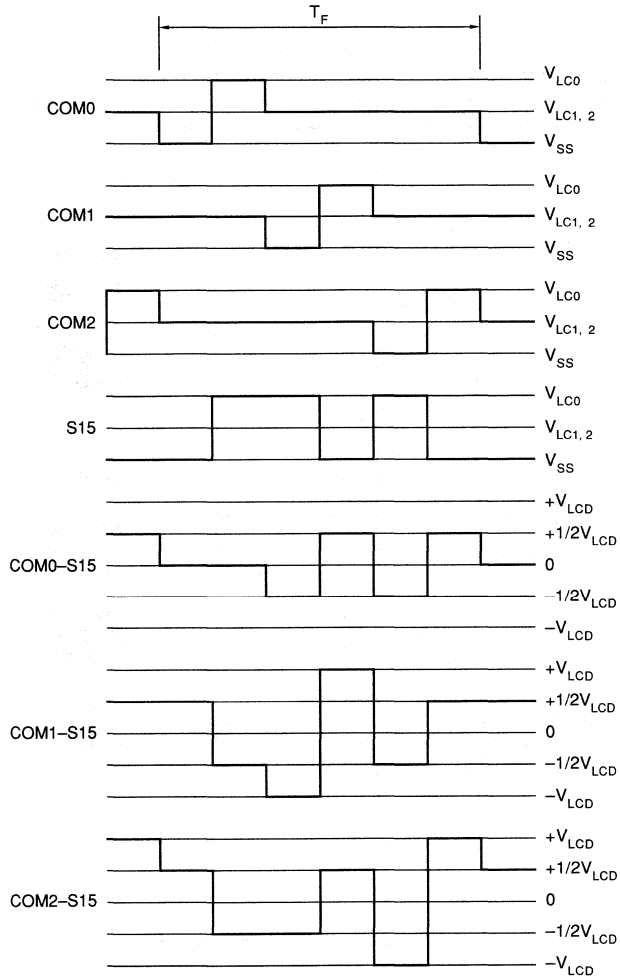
$T_F$

COM0
$V_{LC0}$
$V_{LC1,\ 2}$
$V_{SS}$

COM1
$V_{LC0}$
$V_{LC1,\ 2}$
$V_{SS}$

COM2
$V_{LC0}$
$V_{LC1,\ 2}$
$V_{SS}$

S15
$V_{LC0}$
$V_{LC1,\ 2}$
$V_{SS}$

COM0–S15
$+V_{LCD}$
$+1/2V_{LCD}$
0
$-1/2V_{LCD}$
$-V_{LCD}$

COM1–S15
$+V_{LCD}$
$+1/2V_{LCD}$
0
$-1/2V_{LCD}$
$-V_{LCD}$

COM2–S15
$+V_{LCD}$
$+1/2V_{LCD}$
0
$-1/2V_{LCD}$
$-V_{LCD}$